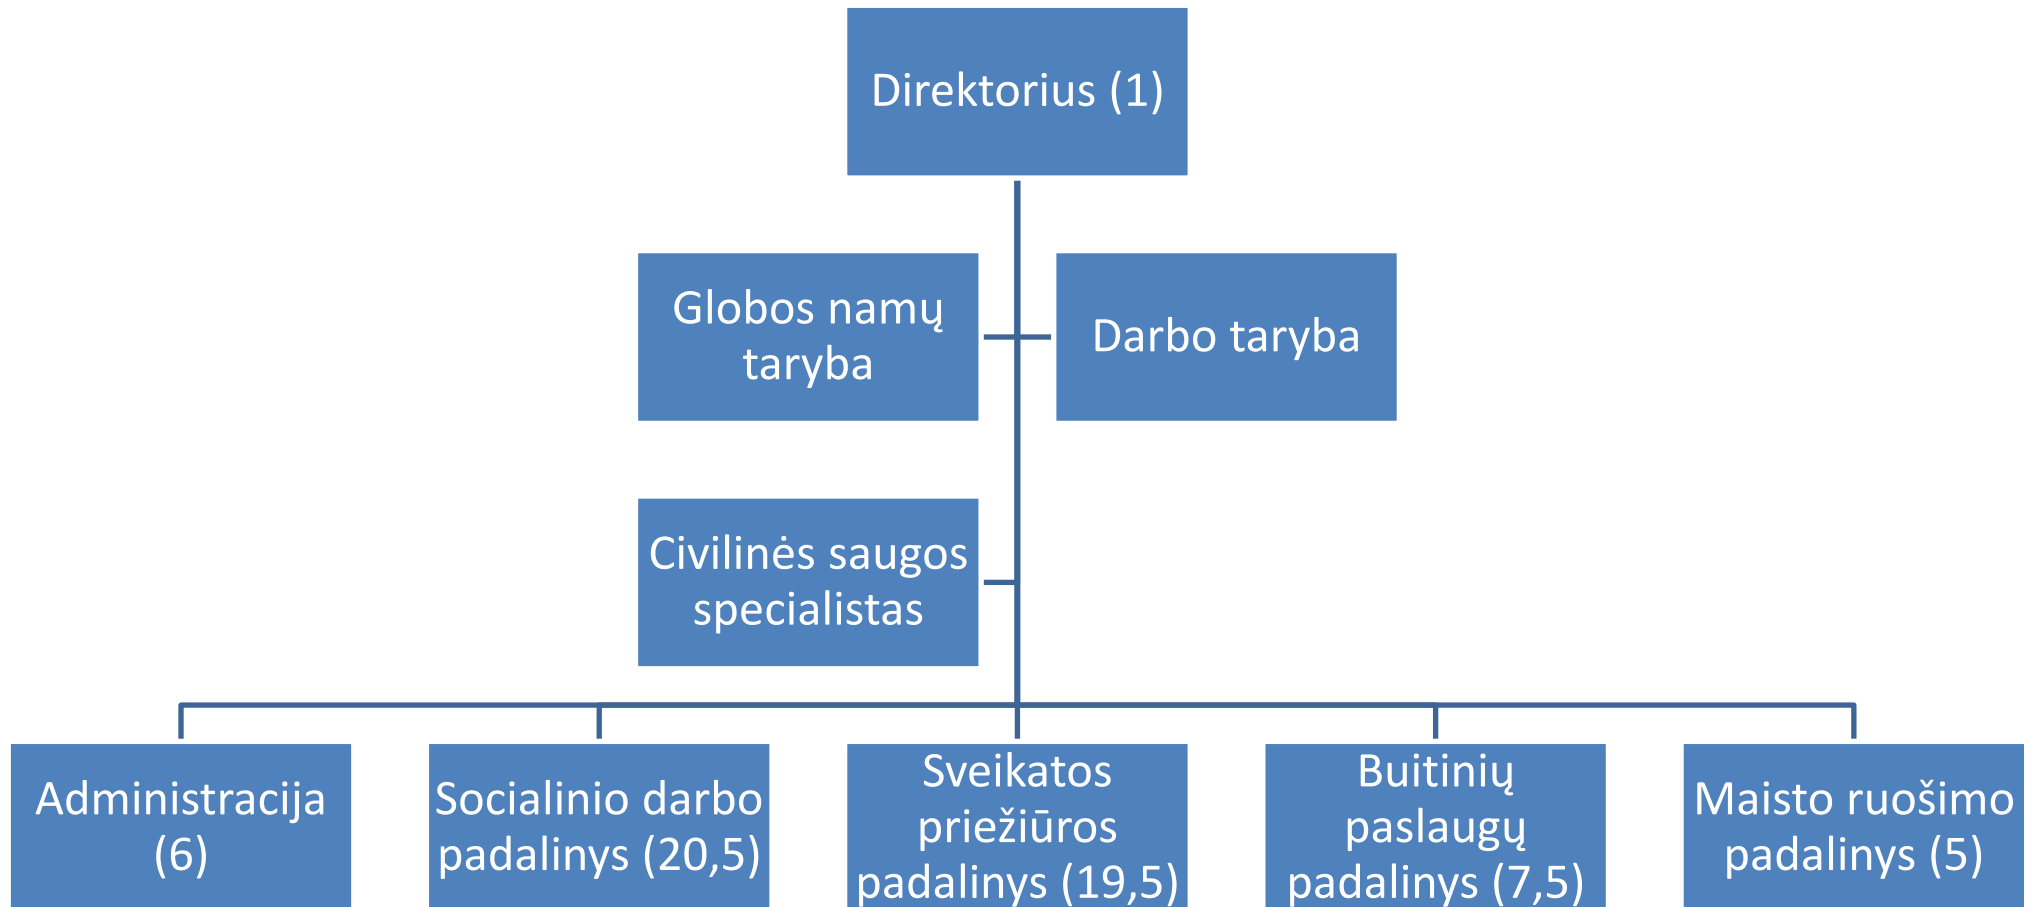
Direktorius (1)

Globos namų taryba

Darbo taryba

Civilinės saugos specialistas

Administracija (6)

Socialinio darbo padalinys (20,5)

Sveikatos priežiūros padalinys (19,5)

Buitinių paslaugų padalinys (7,5)

Maisto ruošimo padalinys (5)